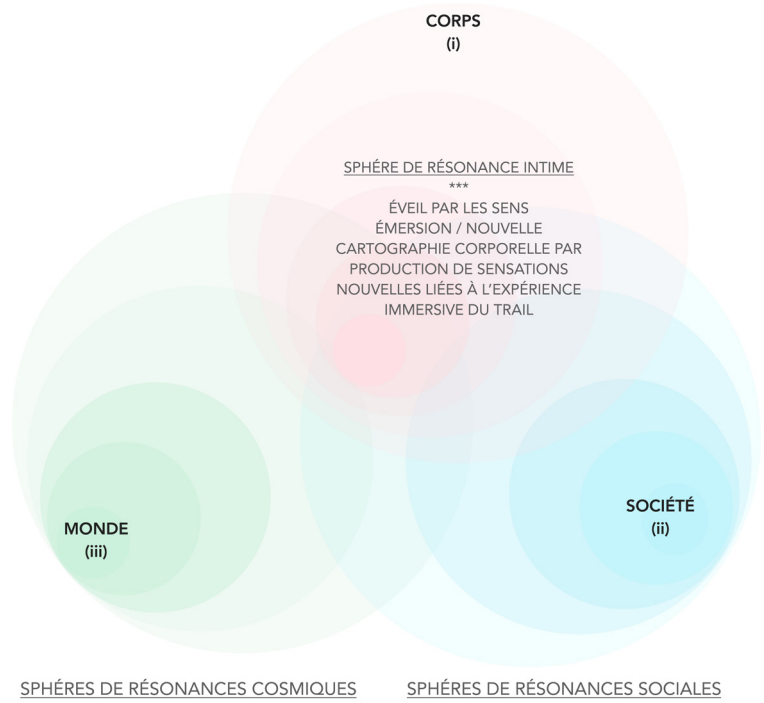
CORPS
(i)

SPHÉRE DE RÉSONANCE INTIME
***
ÉVEIL PAR LES SENS
ÉMERSION / NOUVELLE
CARTOGRAPHIE CORPORELLE PAR
PRODUCTION DE SENSATIONS
NOUVELLES LIÉES À L'EXPÉRIENCE
IMMERSIVE DU TRAIL

MONDE
(iii)

SOCIÉTÉ
(ii)

SPHÉRES DE RÉSONANCES COSMIQUES

SPHÉRES DE RÉSONANCES SOCIALES